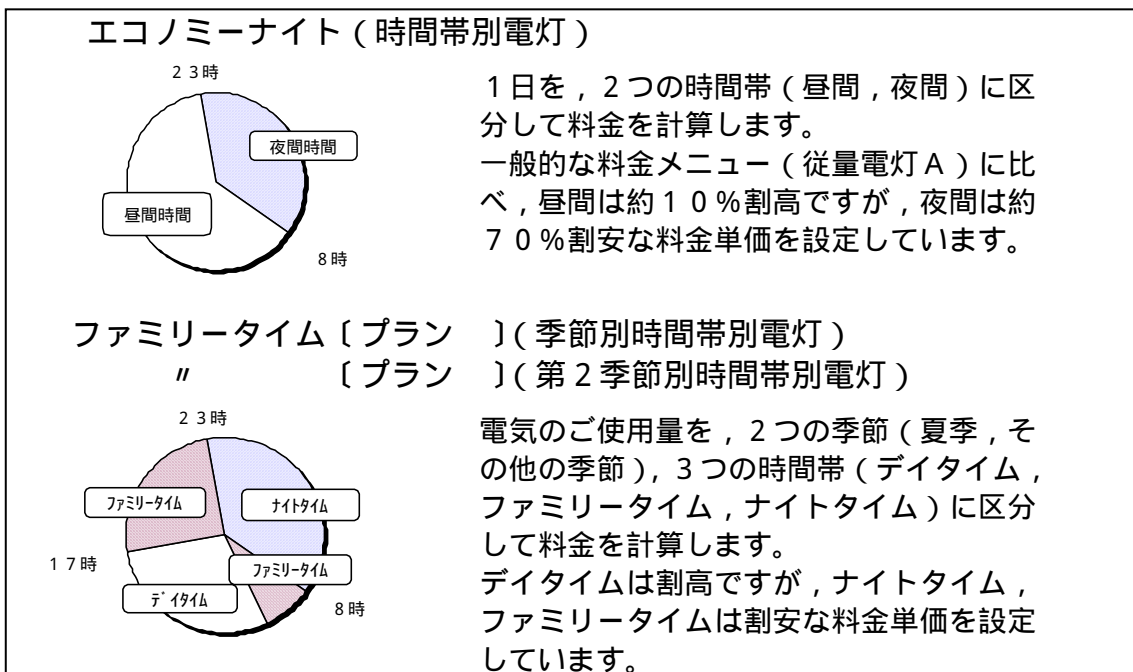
エコノミーナイト（時間帯別電灯）

２３時

夜間時間

昼間時間

８時

１日を，２つの時間帯（昼間，夜間）に区分して料金を計算します。
一般的な料金メニュー（従量電灯Ａ）に比べ，昼間は約１０％割高ですが，夜間は約７０％割安な料金単価を設定しています。

ファミリータイム〔プラン　〕（季節別時間帯別電灯）
〃　　　　〔プラン　〕（第２季節別時間帯別電灯）

２３時

ファミリータイム

ナイトタイム

１７時

ファミリータイム

デイタイム

８時

電気のご使用量を，２つの季節（夏季，その他の季節），３つの時間帯（デイタイム，ファミリータイム，ナイトタイム）に区分して料金を計算します。
デイタイムは割高ですが，ナイトタイム，ファミリータイムは割安な料金単価を設定しています。